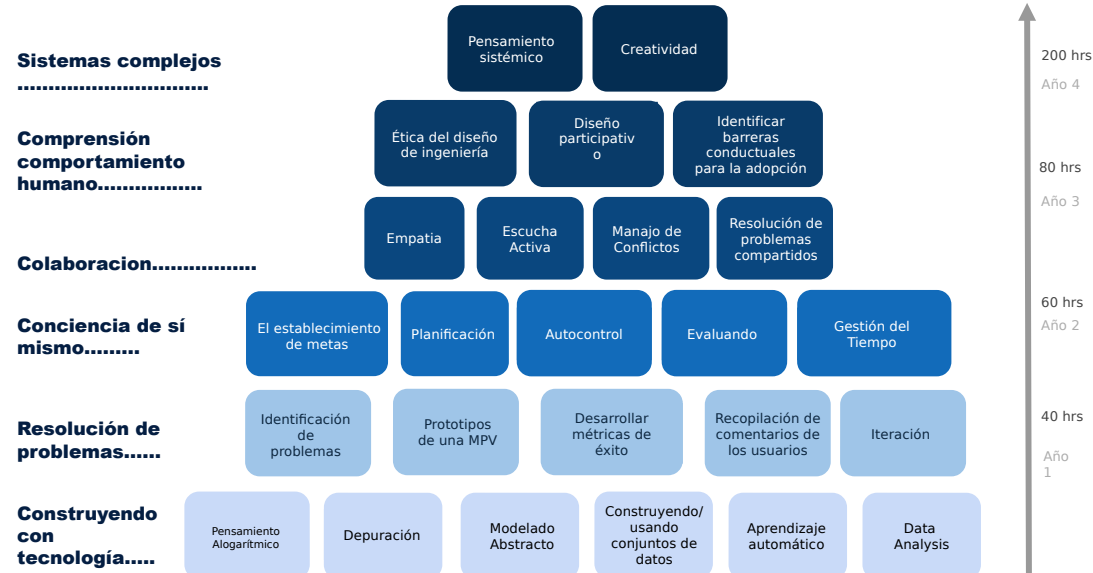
Sistemas complejos ..............................

Pensamiento sistémico

Creatividad

200 hrs
Año 4

Comprensión comportamiento humano................

Ética del diseño de ingeniería

Diseño participativ o

Identificar barreras conductuales para la adopción

80 hrs
Año 3

Colaboracion................

Empatia

Escucha Activa

Manajo de Conflictos

Resolución de problemas compartidos

Conciencia de sí mismo.........

El establecimiento de metas

Planificación

Autocontrol

Evaluando

Gestión del Tiempo

60 hrs
Año 2

Resolución de problemas......

Identificación de problemas

Prototipos de una MPV

Desarrollar métricas de éxito

Recopilación de comentarios de los usuarios

Iteración

40 hrs
Año 1

Construyendo con tecnología.....

Pensamiento Alogarítmico

Depuración

Modelado Abstracto

Construyendo/ usando conjuntos de datos

Aprendizaje automático

Data Analysis